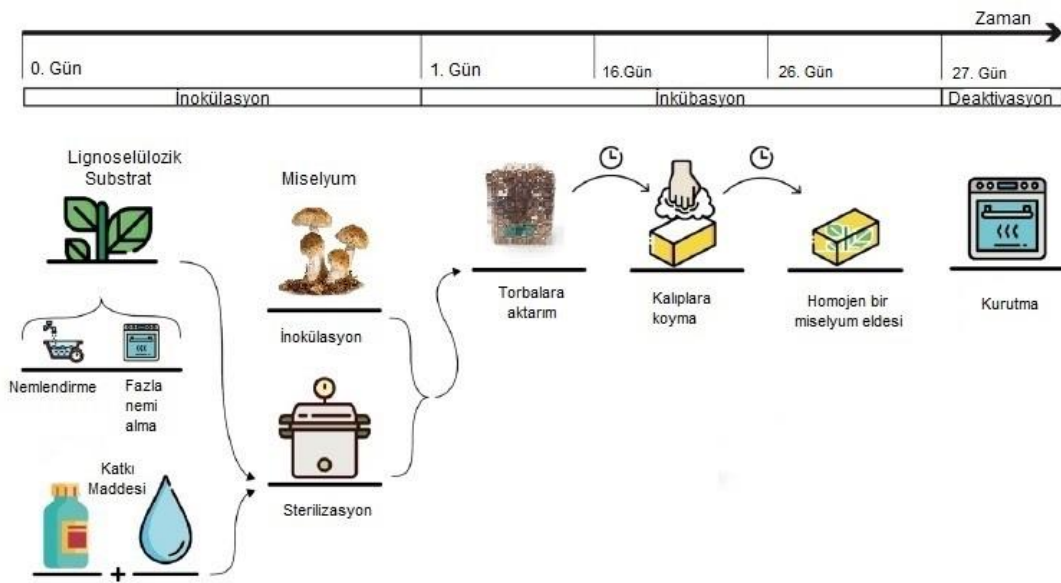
Zaman

0. Gün
1. Gün
16.Gün
26. Gün
27. Gün

İnokülasyon
İnkübasyon
Deaktivasyon

Lignoselülozik Substrat

Miselyum

Nemlendirme
Fazla nemi alma

İnokülasyon

Katkı Maddesi

+

Sterilizasyon

Torbalara aktarım

Kalıplara koyma

Homojen bir miselyum eldesi

Kurutma